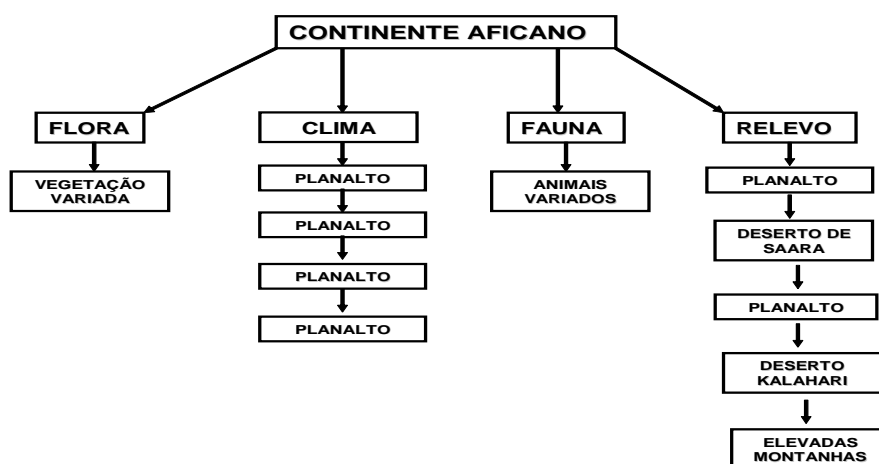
CONTINENTE AFICANO

FLORA

VEGETAÇÃO VARIADA

CLIMA

PLANALTO

PLANALTO

PLANALTO

PLANALTO

FAUNA

ANIMAIS VARIADOS

RELEVO

PLANALTO

DESERTO DE SAARA

PLANALTO

DESERTO KALAHARI

ELEVADAS MONTANHAS